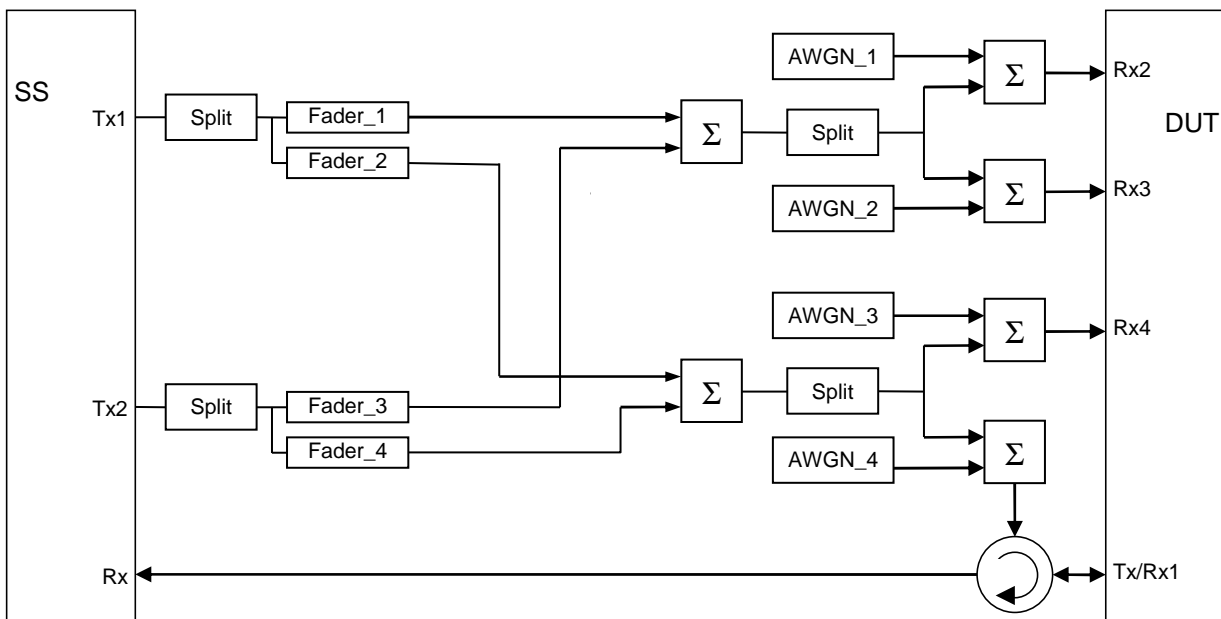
SS

Tx1

Split

Fader_1

Fader_2

$\Sigma$

Split

AWGN_1

$\Sigma$

Rx2

DUT

$\Sigma$

Rx3

AWGN_2

AWGN_3

$\Sigma$

Rx4

$\Sigma$

Split

Tx2

Split

Fader_3

Fader_4

AWGN_4

$\Sigma$

Rx

Tx/Rx1